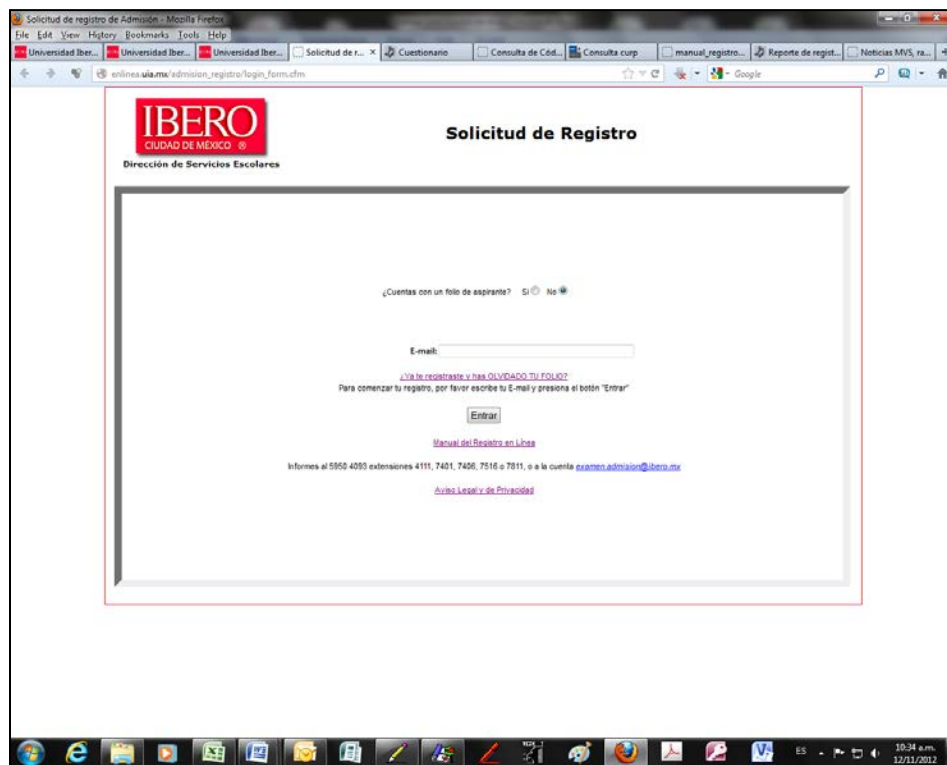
Solicitud de registro de Admisión - Mozilla Firefox

File Edit View History Bookmarks Tools Help

Universidad Iber... | Universidad Iber... | Universidad Iber... | Solicitud de r... × | Cuestionario | Consulta de Cód... | Consulta curp | manual_registro... | Reporte de regist... | Noticias MVS, ra...

enlinea.uia.mx/admision_registro/login_form.cfm

Google

IBERO
CIUDAD DE MÉXICO ®
Dirección de Servicios Escolares

Solicitud de Registro

¿Cuentas con un folio de aspirante? Si No

E-mail:

¿Ya te registraste y has OLVIDADO TU FOLIO?
Para comenzar tu registro, por favor escribe tu E-mail y presiona el botón "Entrar"

Entrar

Manual del Registro en Línea

Informes al 5950 4093 extensiones 4111, 7401, 7406, 7516 o 7811, o a la cuenta examen.admision@ibero.mx

Aviso Legal y de Privacidad

ES

10:34 a.m.
12/11/2012